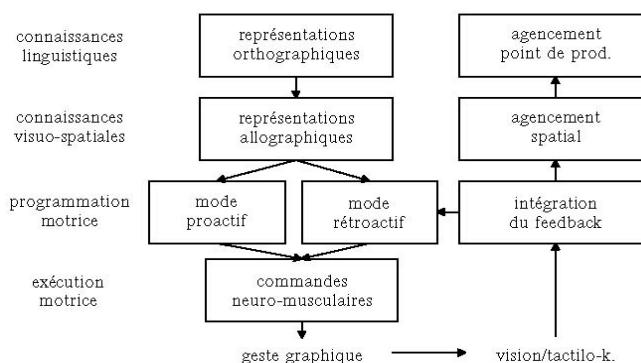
connaissances linguistiques

représentations orthographiques

agencement point de prod.

connaissances visuo-spatiales

représentations allographiques

agencement spatial

programmation motrice

mode proactif

mode rétroactif

intégration du feedback

exécution motrice

commandes neuro-musculaires

geste graphique

vision/tactilo-k.